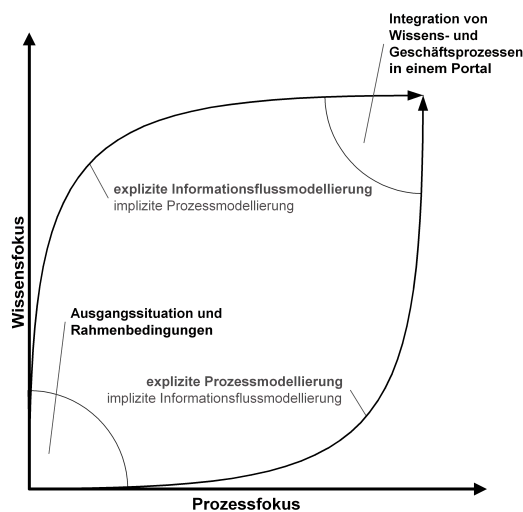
Integration von Wissens- und Geschäftsprozessen in einem Portal

explizite Informationsflussmodellierung
implizite Prozessmodellierung

Wissensfokus

Ausgangssituation und Rahmenbedingungen

explizite Prozessmodellierung
implizite Informationsflussmodellierung

Prozessfokus